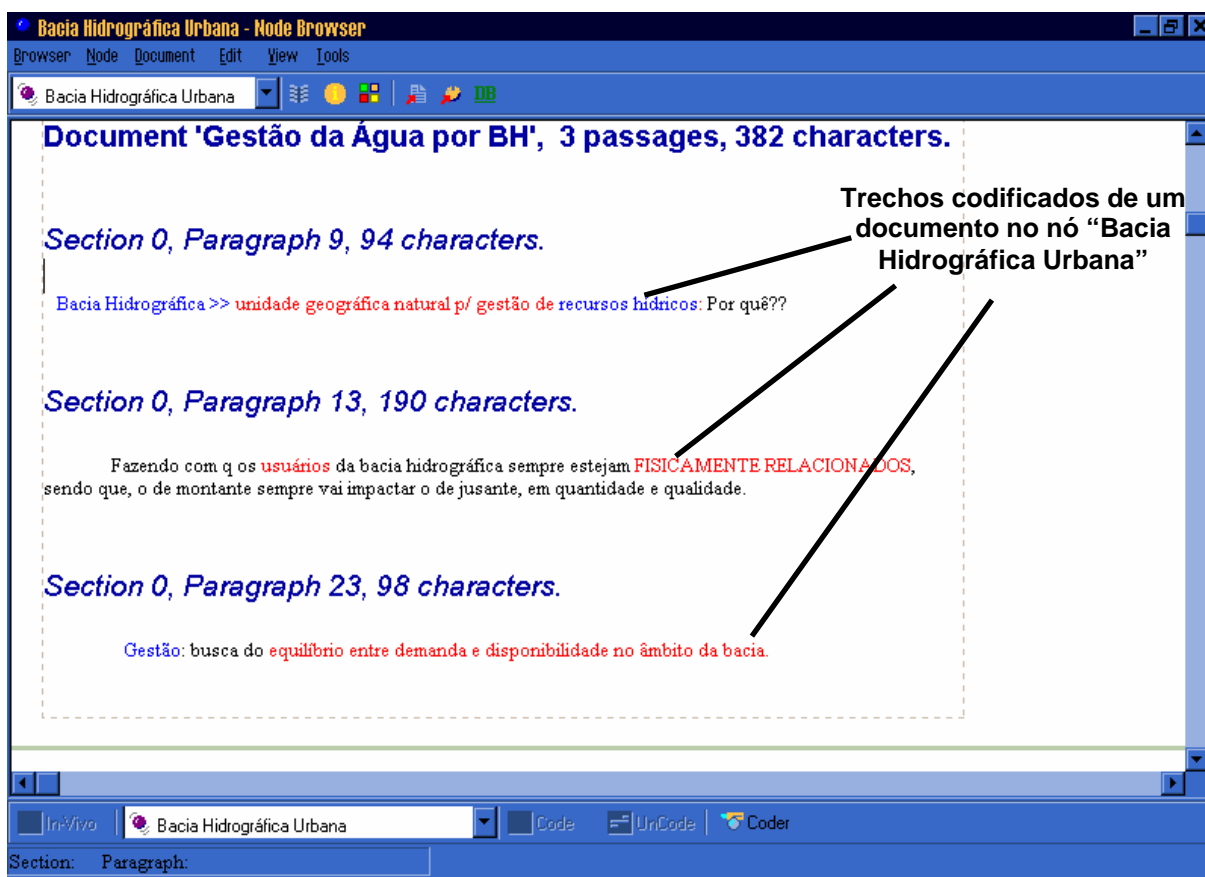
Bacia Hidrográfica Urbana - Node Browser

Browser Node Document Edit View Tools

Bacia Hidrográfica Urbana DB

Document 'Gestão da Água por BH', 3 passages, 382 characters.

Trechos codificados de um documento no nó "Bacia Hidrográfica Urbana"

Section 0, Paragraph 9, 94 characters.

Bacia Hidrográfica >> unidade geográfica natural p/ gestão de recursos hídricos: Por quê??

Section 0, Paragraph 13, 190 characters.

Fazendo com q os usuários da bacia hidrográfica sempre estejam FISICAMENTE RELACIONADOS, sendo que, o de montante sempre vai impactar o de jusante, em quantidade e qualidade.

Section 0, Paragraph 23, 98 characters.

Gestão: busca do equilíbrio entre demanda e disponibilidade no âmbito da bacia.

In-Vivo Bacia Hidrográfica Urbana Code UnCode Coder

Section: Paragraph: